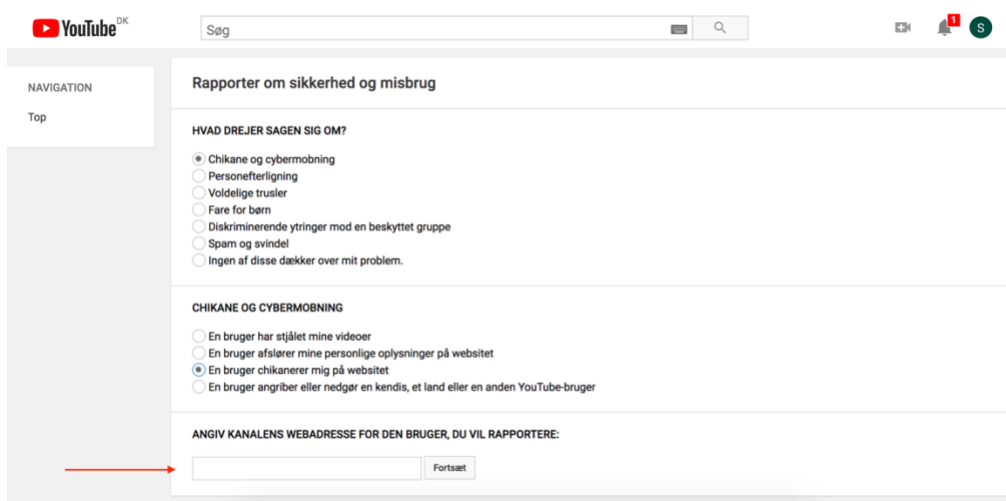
YouTube DK

Søg

1

S

NAVIGATION

Top

Rapporter om sikkerhed og misbrug

HVAD DREJER SAGEN SIG OM?

Chikane og cybermobning
Personefterligning
Voldelige trusler
Fare for børn
Diskriminerende ytringer mod en beskyttet gruppe
Spam og svindel
Ingen af disse dækker over mit problem.

CHIKANE OG CYBERMOBNING

En bruger har stjålet mine videoer
En bruger afslører mine personlige oplysninger på websitet
En bruger chikanerer mig på websitet
En bruger angriber eller nedgør en kendis, et land eller en anden YouTube-bruger

ANGIV KANALENS WEBADRESSE FOR DEN BRUGER, DU VIL RAPPORTERE:

Fortsæt